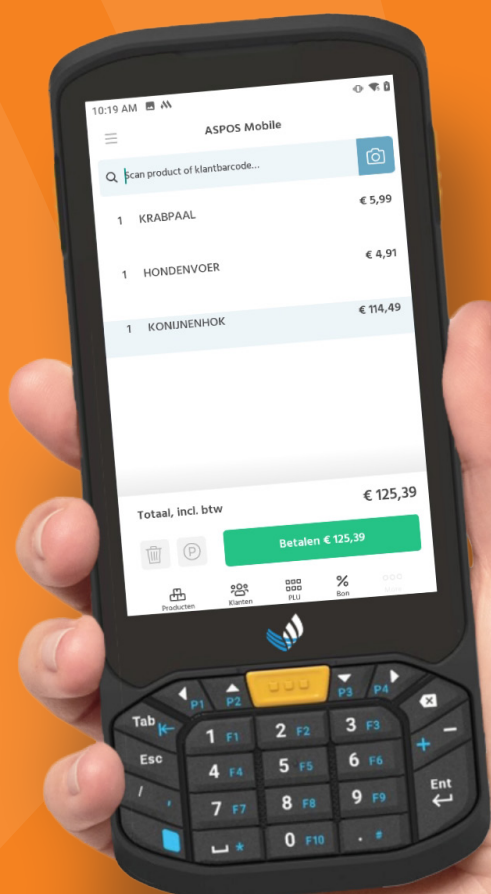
10:19 AM

ASPOS Mobile

Scan product of klantbarcode...

1 KRABPAAL € 5,99

1 HONDENVOER € 4,91

1 KONIJNENHOK € 114,49

Totaal, incl. btw € 125,39

Betalen € 125,39

Producten Klanten PLU Bon

P1 P2 P3 P4

Tab Esc

1 F1 2 F2 3 F3

4 F4 5 F5 6 F6

7 F7 8 F8 9 F9

0 F10

Ent